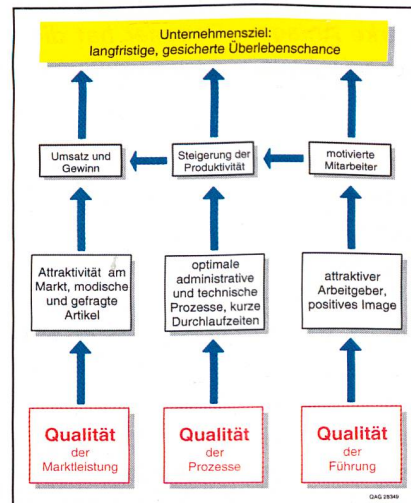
Unternehmensziel:
langfristige, gesicherte Überlebenschance

Umsatz und Gewinn

Steigerung der Produktivität

motivierte Mitarbeiter

Attraktivität am Markt, modische und gefragte Artikel

optimale administrative und technische Prozesse, kurze Durchlaufzeiten

attraktiver Arbeitgeber, positives Image

Qualität der Marktleistung

Qualität der Prozesse

Qualität der Führung

QAG 28349